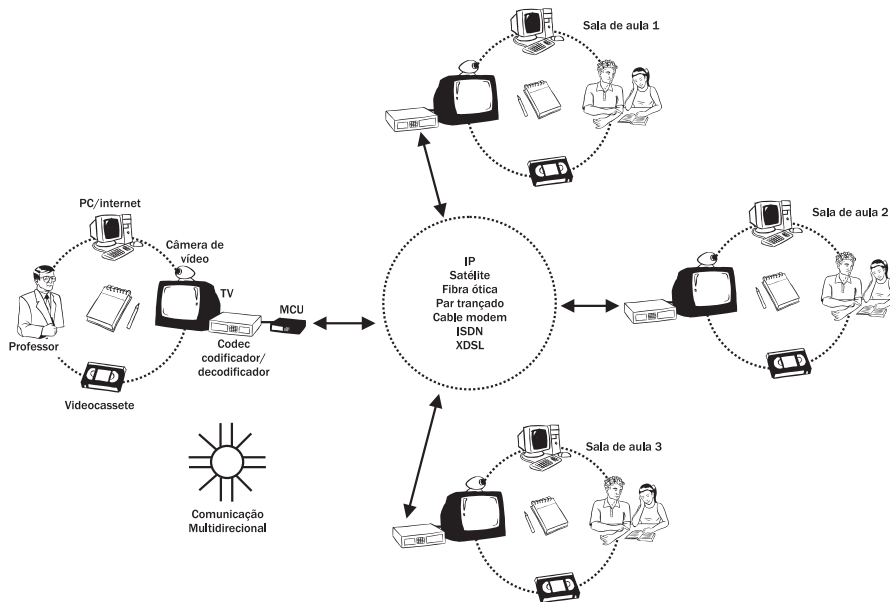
Sala de aula 1

PC/internet

Câmera de vídeo

TV

MCU

Professor

Codec codificador/ decodificador

Videocassete

IP
Satélite
Fibra ótica
Par trançado
Cable modem
ISDN
XDSL

Sala de aula 2

Sala de aula 3

Comunicação Multidirecional